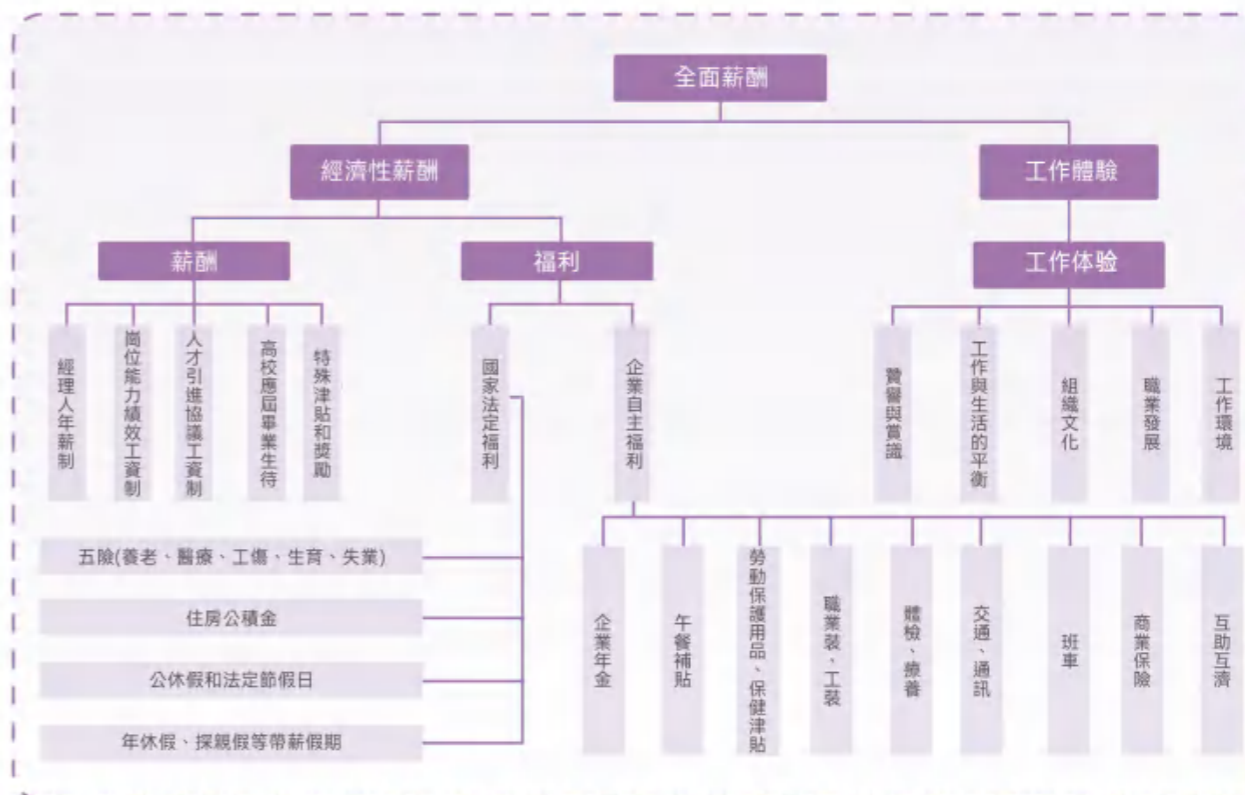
全面薪酬

經濟性薪酬

工作體驗

薪酬

福利

工作体验

經理人年薪制

崗位能力績效工資制

人才引進協議工資制

高校應屆畢業生待

特殊津貼和獎勵

國家法定福利

企業自主福利

贊譽與賞識

工作與生活的平衡

組織文化

職業發展

工作環境

五險(養老、醫療、工傷、生育、失業)

住房公積金

公休假和法定節假日

年休假、探親假等帶薪假期

企業年金

午餐補貼

勞動保護用品、保健津貼

職業裝、工裝

體檢、療養

交通、通訊

班車

商業保險

互助互濟